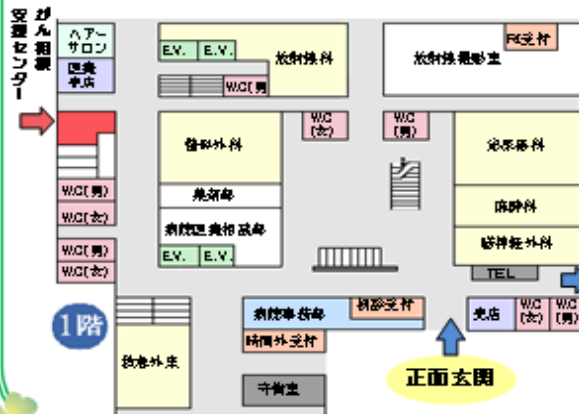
がん相談支援センター

ヘアーサロン

医療事店

E.V.

E.V.

放射線科

W.C(男)

放射線撮影室

RI受付

W.C(女)

W.C(男)

整形外科

泌尿器科

麻酔科

脳神経外科

W.C(男)

W.C(女)

薬剤部

病院医療相談部

W.C(男)

W.C(女)

E.V.

E.V.

TEL

1階

病院事務部

病診受付

売店

W.C(女)

W.C(男)

時間外受付

救急外来

守衛室

正面玄関